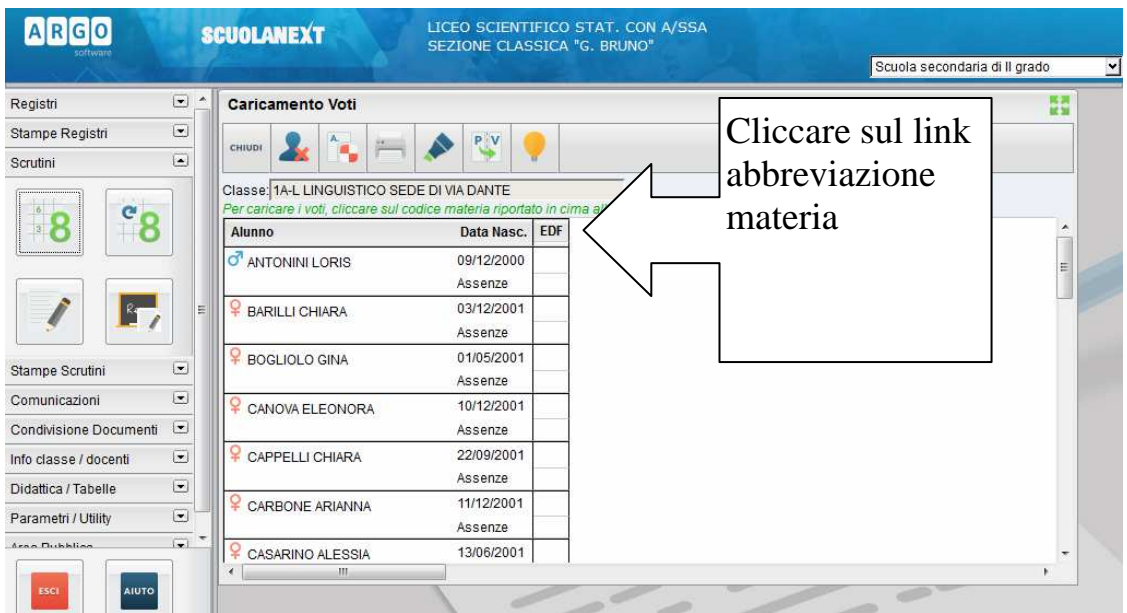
ARGO software

SCUOLANEXT

LICEO SCIENTIFICO STAT. CON A/SSA
SEZIONE CLASSICA "G. BRUNO"

Scuola secondaria di II grado

Registri
Stampe Registri
Scrutini

Stampe Scrutini
Comunicazioni
Condivisione Documenti
Info classe / docenti
Didattica / Tabelle
Parametri / Utility
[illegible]

ESCI
AIUTO

Caricamento Voti

CHIUDI

Cliccare sul link abbreviazione materia

Classe: 1A-L LINGUISTICO SEDE DI VIA DANTE
Per caricare i voti, cliccare sul codice materia riportato in cima al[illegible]

| Alunno | Data Nasc. | EDF |
|---|---|---|
| ANTONINI LORIS | 09/12/2000 | |
| | Assenze | |
| BARILLI CHIARA | 03/12/2001 | |
| | Assenze | |
| BOGLIOLO GINA | 01/05/2001 | |
| | Assenze | |
| CANOVA ELEONORA | 10/12/2001 | |
| | Assenze | |
| CAPPELLI CHIARA | 22/09/2001 | |
| | Assenze | |
| CARBONE ARIANNA | 11/12/2001 | |
| | Assenze | |
| CASARINO ALESSIA | 13/06/2001 | |